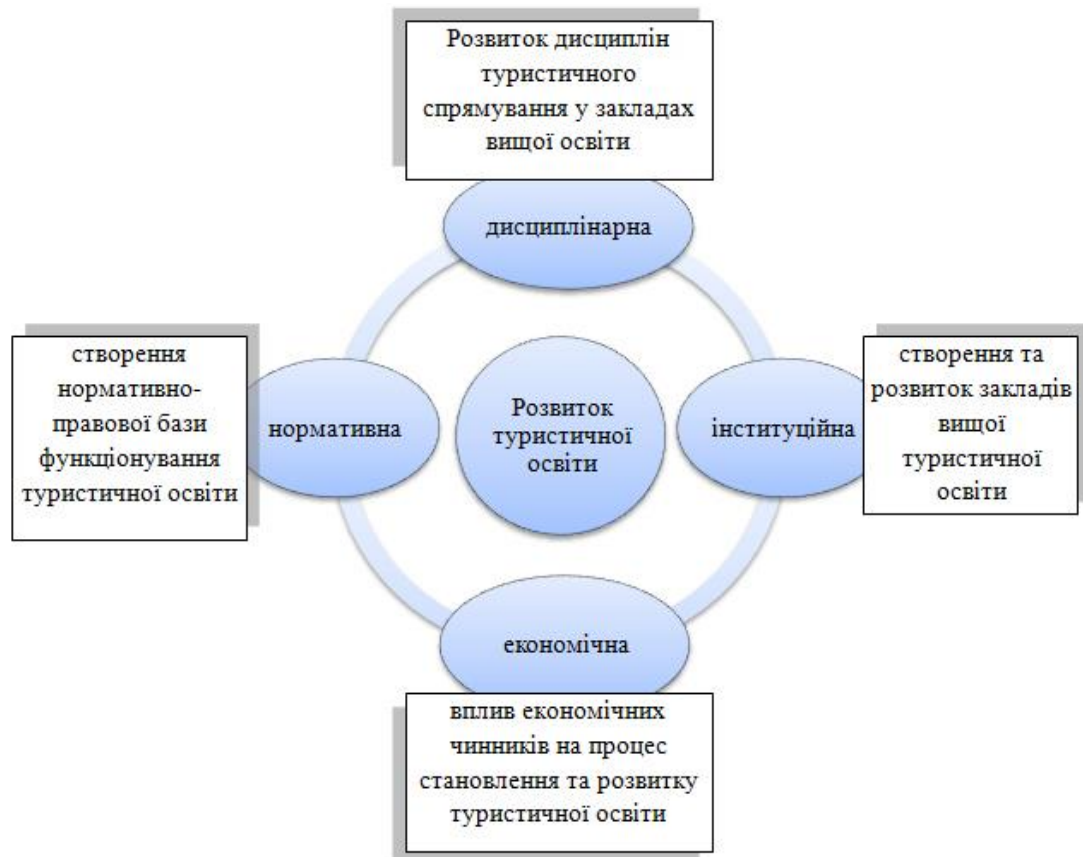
Розвиток дисциплін туристичного спрямування у закладах вищої освіти

дисциплінарна

створення нормативно-правової бази функціонування туристичної освіти

нормативна

Розвиток туристичної освіти

інституційна

створення та розвиток закладів вищої туристичної освіти

економічна

вплив економічних чинників на процес становлення та розвитку туристичної освіти